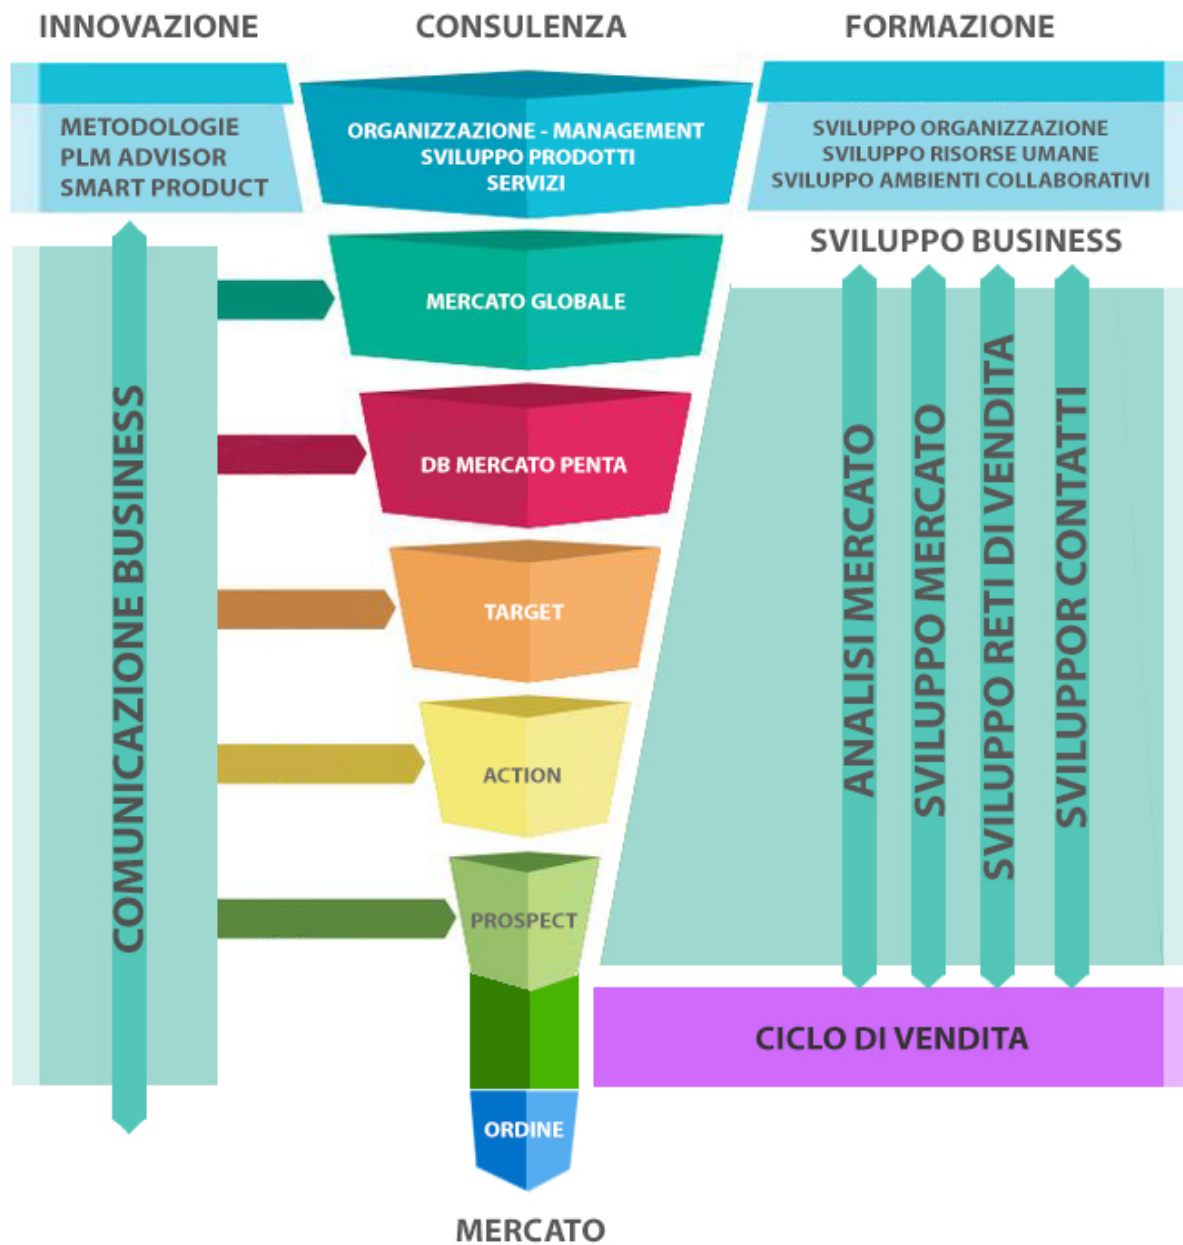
INNOVAZIONE

CONSULENZA

FORMAZIONE

METODOLOGIE
PLM ADVISOR
SMART PRODUCT

ORGANIZZAZIONE - MANAGEMENT
SVILUPPO PRODOTTI
SERVIZI

SVILUPPO ORGANIZZAZIONE
SVILUPPO RISORSE UMANE
SVILUPPO AMBIENTI COLLABORATIVI

SVILUPPO BUSINESS

COMUNICAZIONE BUSINESS

MERCATO GLOBALE

DB MERCATO PENTA

TARGET

ACTION

PROSPECT

ANALISI MERCATO

SVILUPPO MERCATO

SVILUPPO RETI DI VENDITA

SVILUPPOR CONTATTI

CICLO DI VENDITA

ORDINE

MERCATO